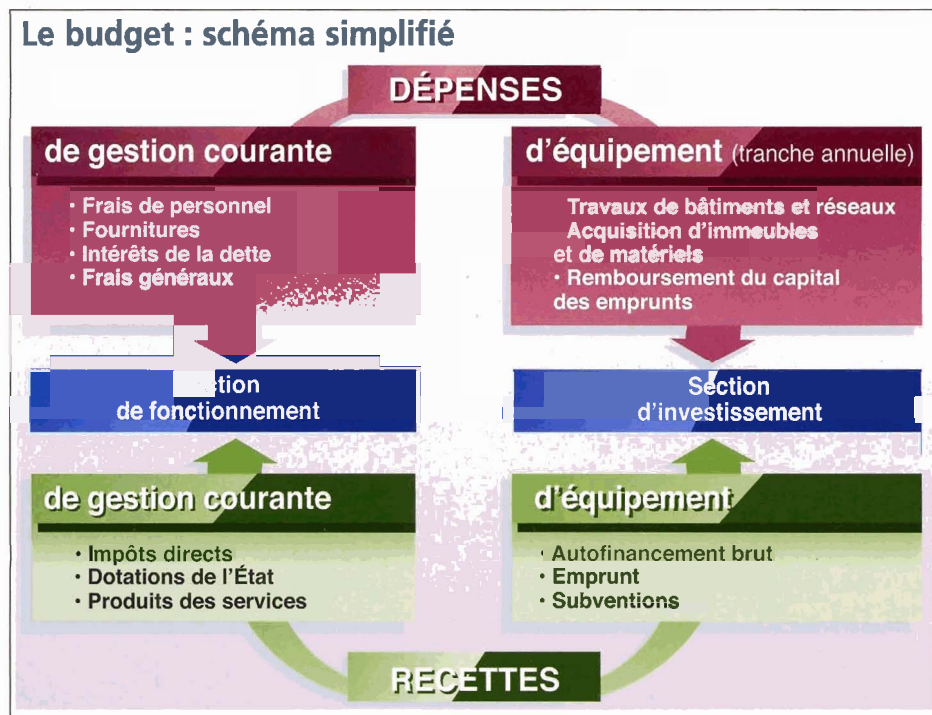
Le budget : schéma simplifié

DÉPENSES

de gestion courante

• Frais de personnel
• Fournitures
• Intérêts de la dette
• Frais généraux

d'équipement (tranche annuelle)

Travaux de bâtiments et réseaux
Acquisition d'immeubles et de matériels
• Remboursement du capital des emprunts

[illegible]ction de fonctionnement

Section d'investissement

de gestion courante

• Impôts directs
• Dotations de l'État
• Produits des services

d'équipement

• Autofinancement brut
• Emprunt
• Subventions

RECETTES